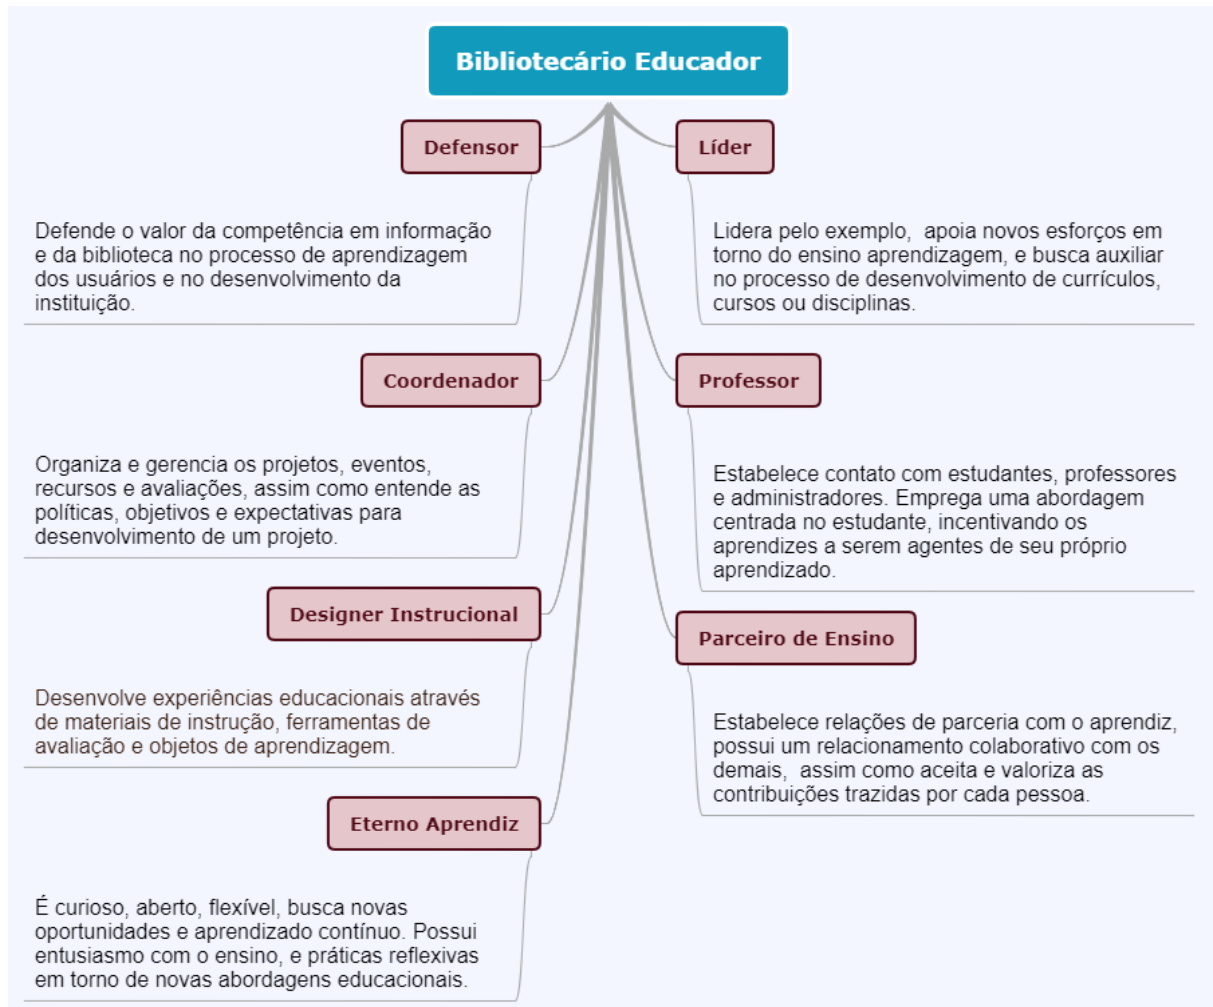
Bibliotecário Educador

Defensor

Defende o valor da competência em informação e da biblioteca no processo de aprendizagem dos usuários e no desenvolvimento da instituição.

Líder

Lidera pelo exemplo, apoia novos esforços em torno do ensino aprendizagem, e busca auxiliar no processo de desenvolvimento de currículos, cursos ou disciplinas.

Coordenador

Organiza e gerencia os projetos, eventos, recursos e avaliações, assim como entende as políticas, objetivos e expectativas para desenvolvimento de um projeto.

Professor

Estabelece contato com estudantes, professores e administradores. Emprega uma abordagem centrada no estudante, incentivando os aprendizes a serem agentes de seu próprio aprendizado.

Designer Instrucional

Desenvolve experiências educacionais através de materiais de instrução, ferramentas de avaliação e objetos de aprendizagem.

Parceiro de Ensino

Estabelece relações de parceria com o aprendiz, possui um relacionamento colaborativo com os demais, assim como aceita e valoriza as contribuições trazidas por cada pessoa.

Eterno Aprendiz

É curioso, aberto, flexível, busca novas oportunidades e aprendizado contínuo. Possui entusiasmo com o ensino, e práticas reflexivas em torno de novas abordagens educacionais.